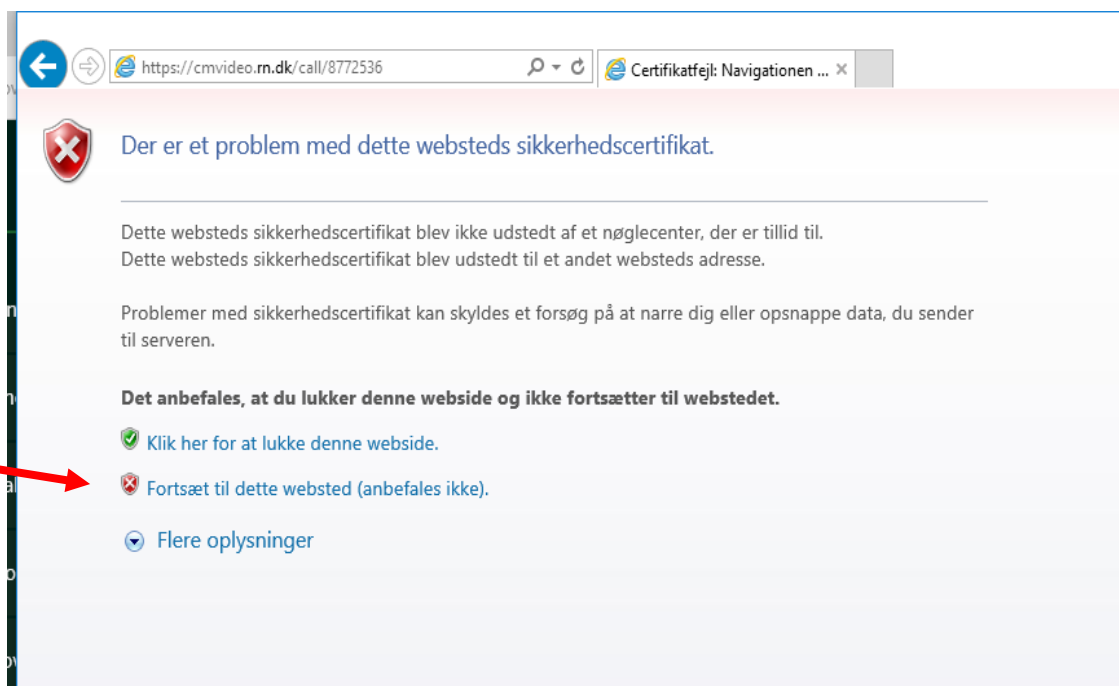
https://cmvideo.rn.dk/call/8772536

Certifikatfejl: Navigationen ...

Der er et problem med dette websteds sikkerhedscertifikat.

Dette websteds sikkerhedscertifikat blev ikke udstedt af et nøglecenter, der er tillid til.
Dette websteds sikkerhedscertifikat blev udstedt til et andet websteds adresse.

Problemer med sikkerhedscertifikat kan skyldes et forsøg på at narre dig eller opsnappe data, du sender til serveren.

**Det anbefales, at du lukker denne webside og ikke fortsætter til webstedet.**

Klik her for at lukke denne webside.

Fortsæt til dette websted (anbefales ikke).

Flere oplysninger